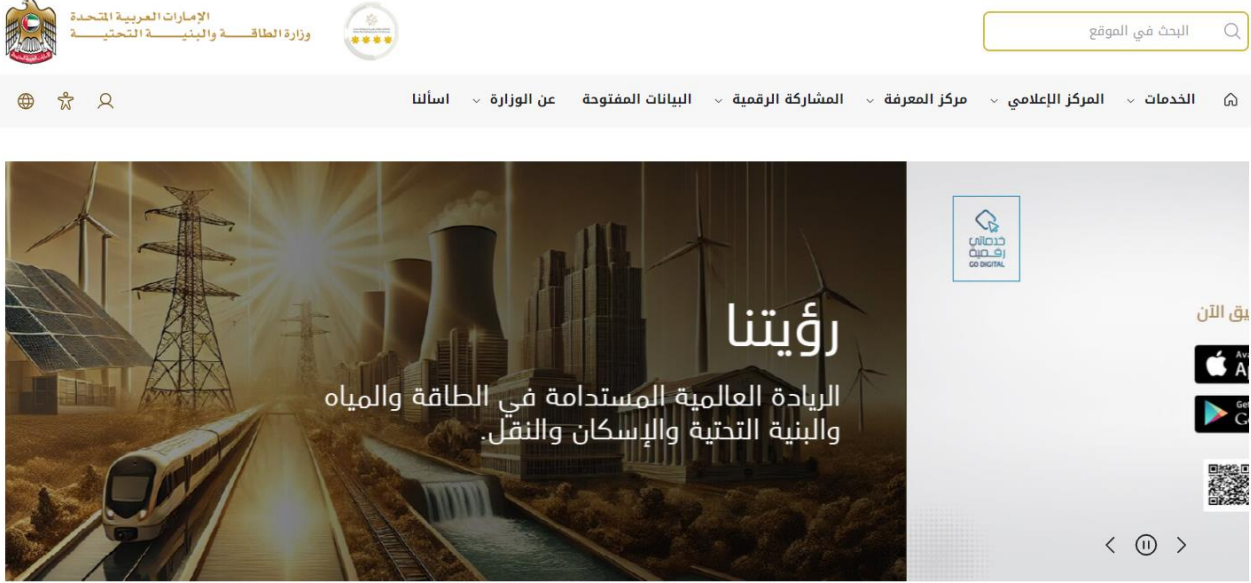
الإمارات العربية المتحدة
وزارة الطاقـــة والبنيـــة التحتيـــة

البحث في الموقع

الخدمات المركز الإعلامي مركز المعرفة المشاركة الرقمية البيانات المفتوحة عن الوزارة اسألنا

خدماتي رقمية
GO DIGITAL

رؤيتنا

الريادة العالمية المستدامة في الطاقة والمياه والبنية التحتية والإسكان والنقل.

يق الآن

Av
A

Ge
G